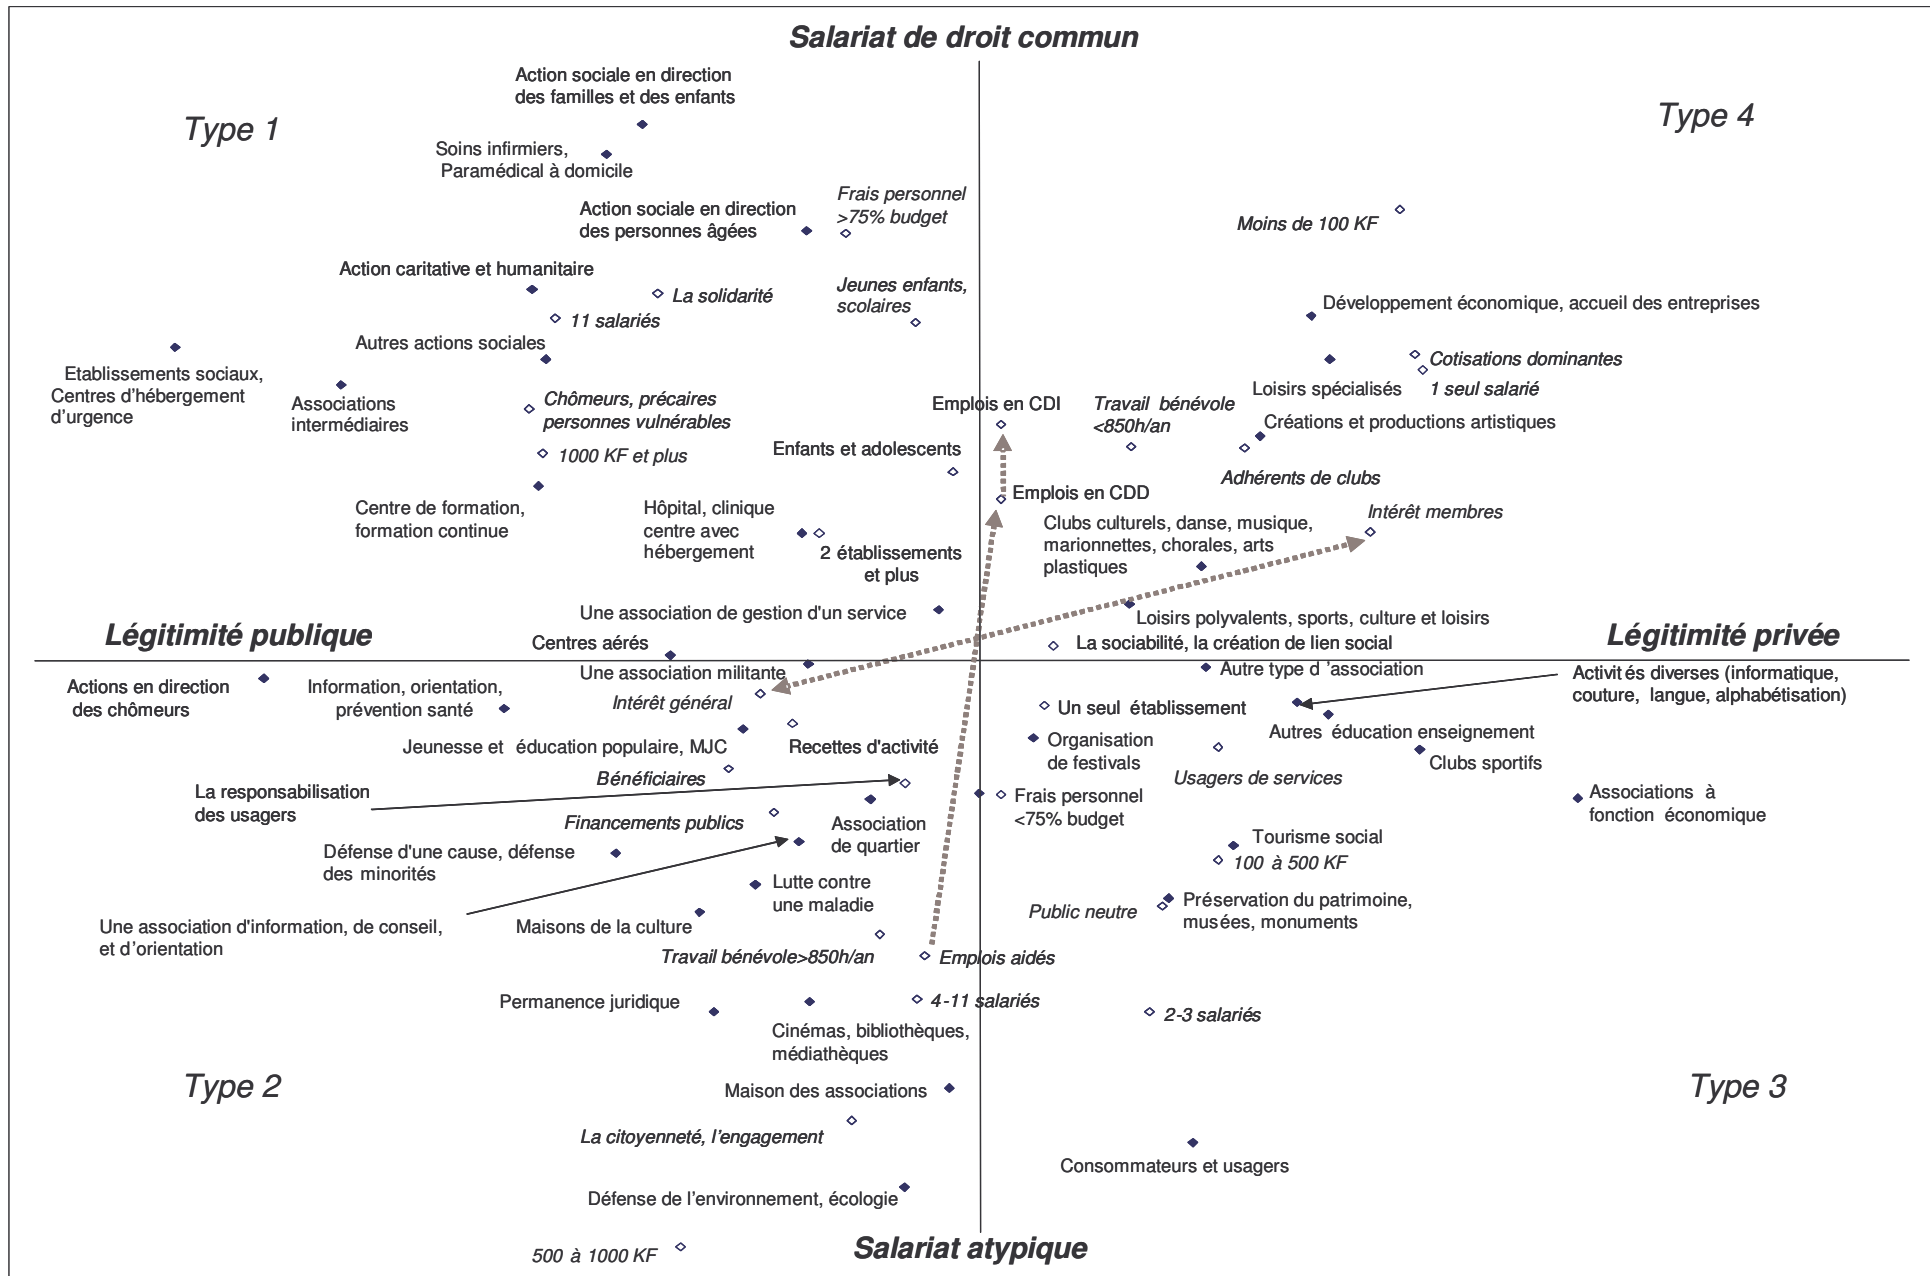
Salariat de droit commun

Type 1

Type 4

Action sociale en direction des familles et des enfants

Soins infirmiers, Paramédical à domicile

Action sociale en direction des personnes âgées

Frais personnel >75% budget

Moins de 100 KF

Action caritative et humanitaire

La solidarité

Jeunes enfants, scolaires

11 salariés

Développement économique, accueil des entreprises

Autres actions sociales

Cotisations dominantes

Etablissements sociaux, Centres d'hébergement d'urgence

Associations intermédiaires

Loisirs spécialisés

1 seul salarié

Chômeurs, précaires personnes vulnérables

Emplois en CDI

Travail bénévole <850h/an

Créations et productions artistiques

1000 KF et plus

Enfants et adolescents

Adhérents de clubs

Centre de formation, formation continue

Emplois en CDD

Hôpital, clinique centre avec hébergement

Clubs culturels, danse, musique, marionnettes, chorales, arts plastiques

Intérêt membres

2 établissements et plus

Une association de gestion d'un service

Loisirs polyvalents, sports, culture et loisirs

Légitimité publique

Centres aérés

La sociabilité, la création de lien social

Légitimité privée

Une association militante

Autre type d 'association

Actions en direction des chômeurs

Information, orientation, prévention santé

Activit és diverses (informatique, couture, langue, alphabétisation)

Intérêt général

Un seul établissement

Autres éducation enseignement

Jeunesse et éducation populaire, MJC

Recettes d'activité

Organisation de festivals

Clubs sportifs

Bénéficiaires

Usagers de services

La responsabilisation des usagers

Frais personnel <75% budget

Associations à fonction économique

Financements publics

Association de quartier

Tourisme social

Défense d'une cause, défense des minorités

100 à 500 KF

Lutte contre une maladie

Préservation du patrimoine, musées, monuments

Une association d'information, de conseil, et d'orientation

Maisons de la culture

Public neutre

Travail bénévole>850h/an

Emplois aidés

Permanence juridique

4-11 salariés

2-3 salariés

Cinémas, bibliothèques, médiathèques

Type 2

Maison des associations

Type 3

La citoyenneté, l'engagement

Consommateurs et usagers

Défense de l'environnement, écologie

500 à 1000 KF

Salariat atypique